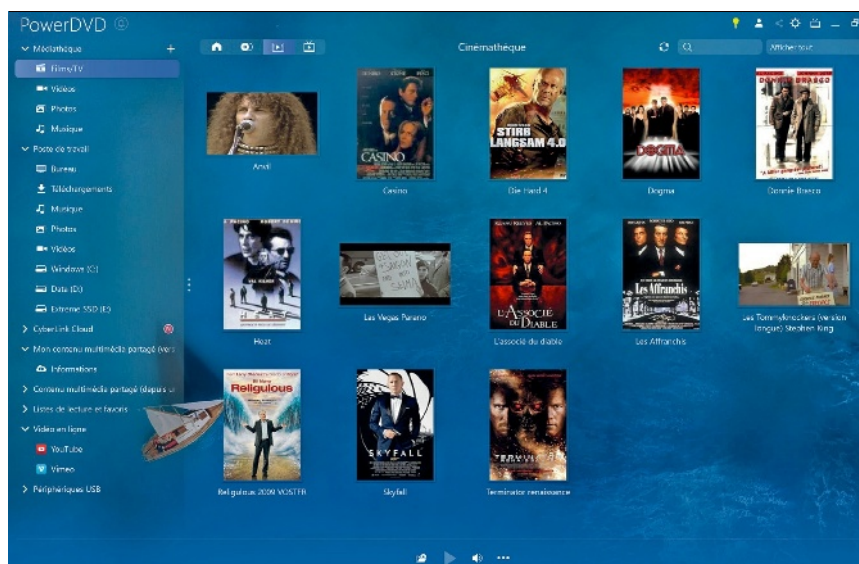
PowerDVD

Médiathèque
Films/TV
Vidéos
Photos
Musique
Poste de travail
Bureau
Téléchargements
Musique
Photos
Vidéos
Windows (C:)
Data (D:)
Extreme SSD (E:)
CyberLink Cloud
Mon contenu multimédia partagé (ver
Informations
Contenu multimédia partagé (depuis d
Listes de lecture et favoris
Vidéo en ligne
YouTube
Vimeo
Périphériques USB

Cinémathèque
Afficher tout

Andi
CASINO
Casino
STIRB LANGSAM 4.0
Die Hard 4
DOGMA
Dogma
Donnie Brasco
Heat
Las Vegas Parano
L'ASSOCIÉ DU DIABLE
L'associé du diable
Les Affranchis
Les Affranchis
Les Tommyknockers (version longue) Stephen King
Religulous
Religulous 2009 VOSTFR
SKYFALL
Skyfall
TERMINATOR
Terminator renaissance